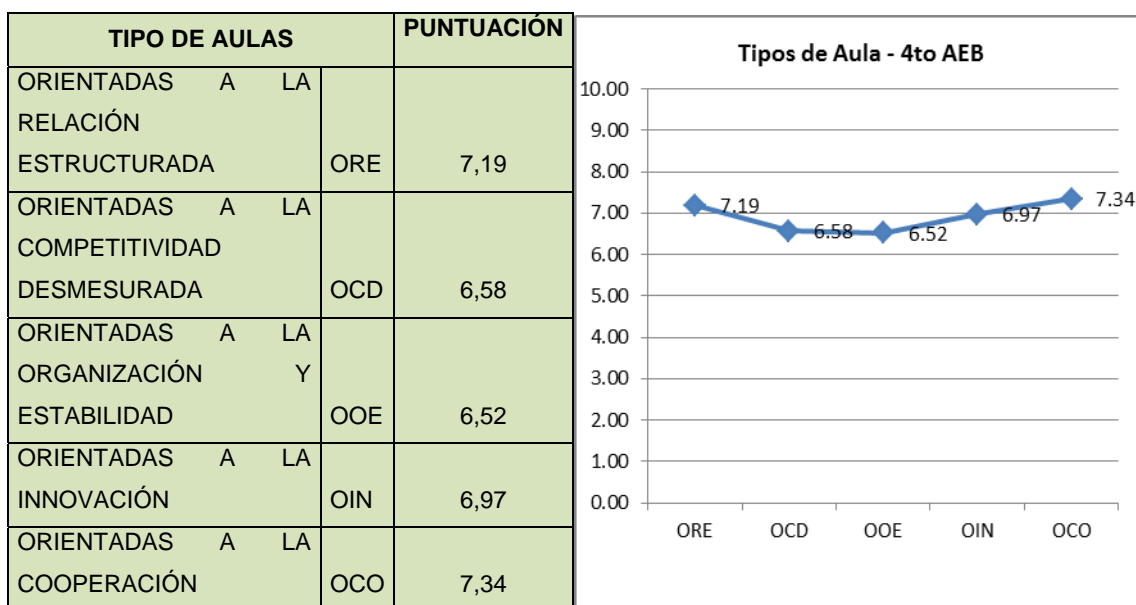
| TIPO DE AULAS | | PUNTUACIÓN |
|---|---|---|
| ORIENTADAS A LA RELACIÓN ESTRUCTURADA | ORE | 7,19 |
| ORIENTADAS A LA COMPETITIVIDAD DESMESURADA | OCD | 6,58 |
| ORIENTADAS A LA ORGANIZACIÓN Y ESTABILIDAD | OOE | 6,52 |
| ORIENTADAS A LA INNOVACIÓN | OIN | 6,97 |
| ORIENTADAS A LA COOPERACIÓN | OCO | 7,34 |

Tipos de Aula - 4to AEB

10.00
9.00
8.00
7.00
6.00
5.00
4.00
3.00
2.00
1.00
0.00

7.19
6.58
6.52
6.97
7.34

ORE OCD OOE OIN OCO